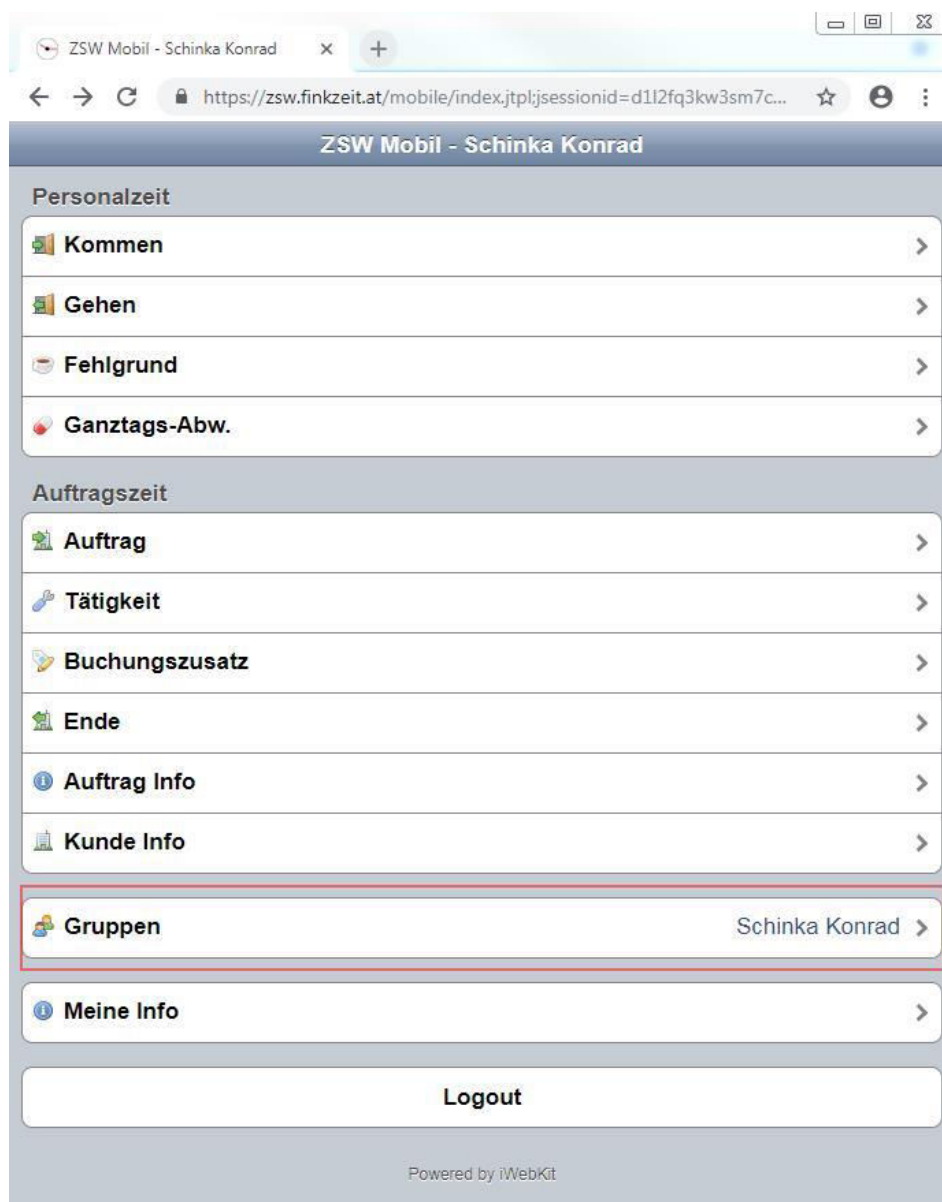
ZSW Mobil - Schinka Konrad ×

https://zsw.finkzeit.at/mobile/index.jtpl;jsessionid=d1I2fq3kw3sm7c...

ZSW Mobil - Schinka Konrad

Personalzeit

Kommen

Gehen

Fehlgrund

Ganztags-Abw.

Auftragszeit

Auftrag

Tätigkeit

Buchungszusatz

Ende

Auftrag Info

Kunde Info

Gruppen Schinka Konrad

Meine Info

Logout

Powered by iWebKit